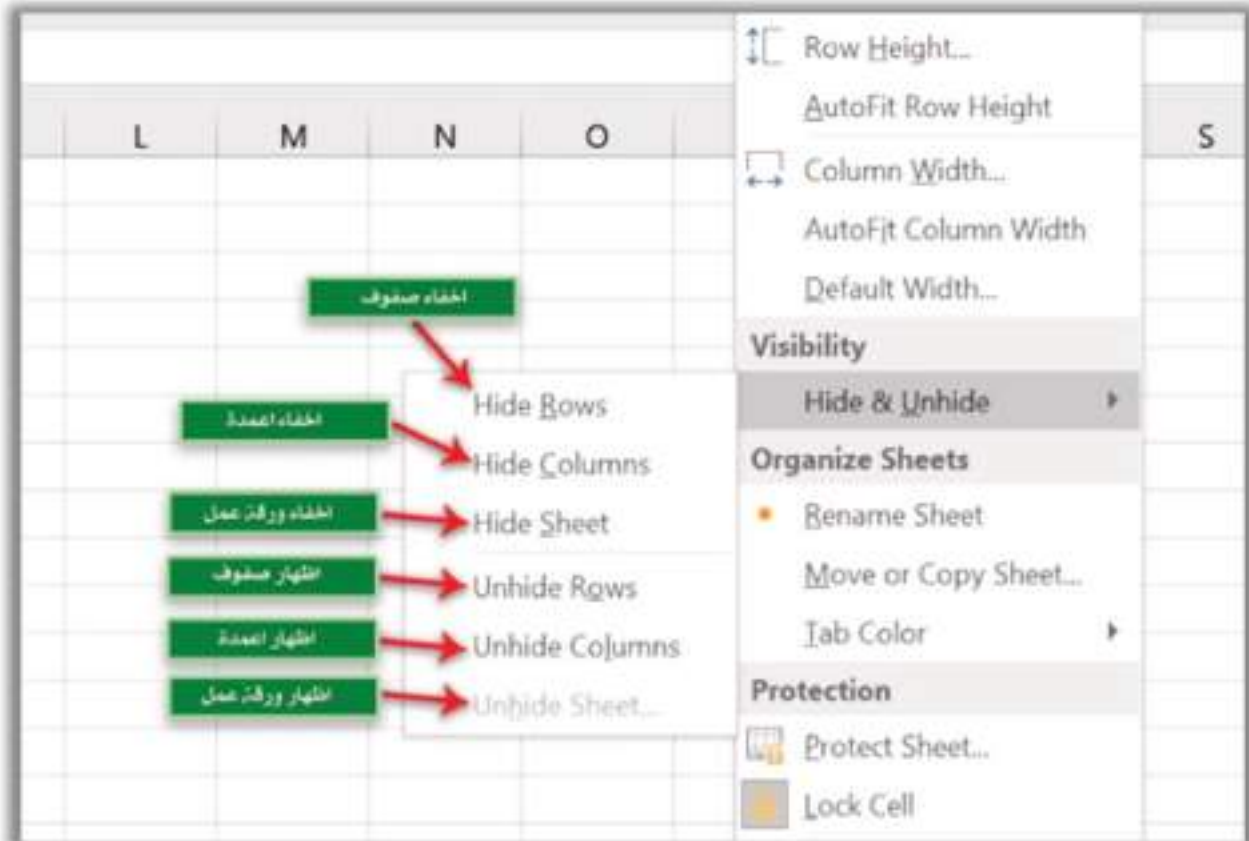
L M N O S

Row Height...
AutoFit Row Height
Column Width...
AutoFit Column Width
Default Width...
Visibility
Hide & Unhide
Organize Sheets
Rename Sheet
Move or Copy Sheet...
Tab Color
Protection
Protect Sheet...
Lock Cell

اخفاء صفوف
Hide Rows
اخفاء اعمدة
Hide Columns
اخفاء ورقة عمل
Hide Sheet
اظهار صفوف
Unhide Rows
اظهار اعمدة
Unhide Columns
اظهار ورقة عمل
Unhide Sheet...